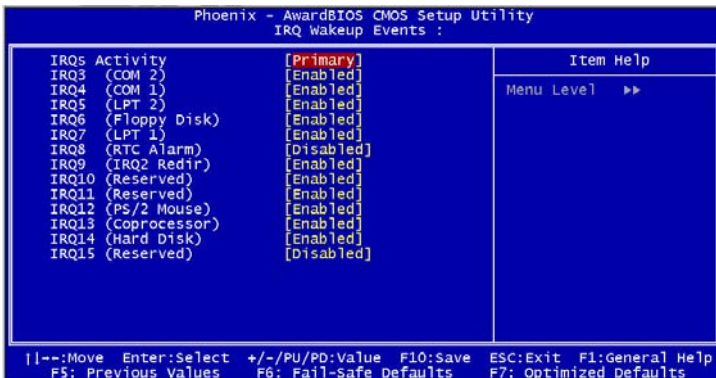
Phoenix - AwardBIOS CMOS Setup Utility
IRQ Wakeup Events :

| | | |
|---|---|---|
| IRQs Activity | [Primary] | Item Help |
| IRQ3 (COM 2) | [Enabled] | Menu Level ▸▸ |
| IRQ4 (COM 1) | [Enabled] | |
| IRQ5 (LPT 2) | [Enabled] | |
| IRQ6 (Floppy Disk) | [Enabled] | |
| IRQ7 (LPT 1) | [Enabled] | |
| IRQ8 (RTC Alarm) | [Disabled] | |
| IRQ9 (IRQ2 Redir) | [Enabled] | |
| IRQ10 (Reserved) | [Enabled] | |
| IRQ11 (Reserved) | [Enabled] | |
| IRQ12 (PS/2 Mouse) | [Enabled] | |
| IRQ13 (Coprocessor) | [Enabled] | |
| IRQ14 (Hard Disk) | [Enabled] | |
| IRQ15 (Reserved) | [Disabled] | |

↑↓→←:Move Enter:Select +/-/PU/PD:Value F10:Save ESC:Exit F1:General Help
F5: Previous Values F6: Fail-Safe Defaults F7: Optimized Defaults